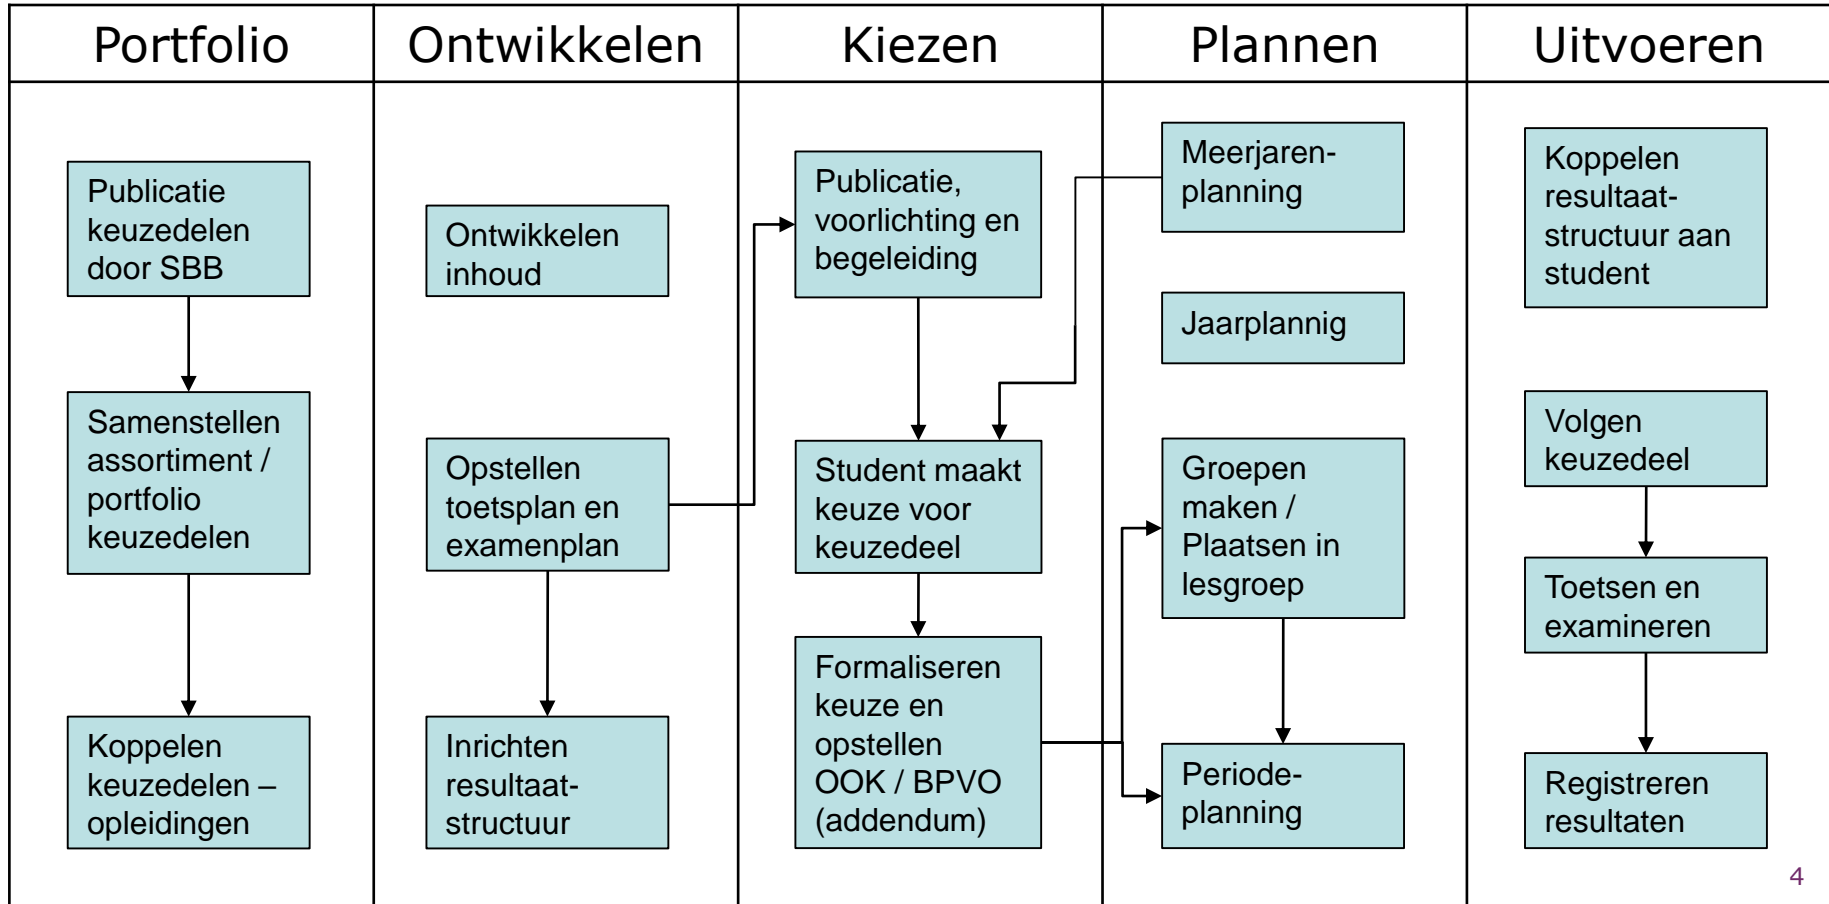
Portfolio

Publicatie keuzedelen door SBB

Samenstellen assortiment / portfolio keuzedelen

Koppelen keuzedelen – opleidingen

Ontwikkelen

Ontwikkelen inhoud

Opstellen toetsplan en examenplan

Inrichten resultaat-structuur

Kiezen

Publicatie, voorlichting en begeleiding

Student maakt keuze voor keuzedeel

Formaliseren keuze en opstellen OOK / BPVO (addendum)

Plannen

Meerjaren-planning

Jaarplannig

Groepen maken / Plaatsen in lesgroep

Periode-planning

Uitvoeren

Koppelen resultaat-structuur aan student

Volgen keuzedeel

Toetsen en examineren

Registreren resultaten

4